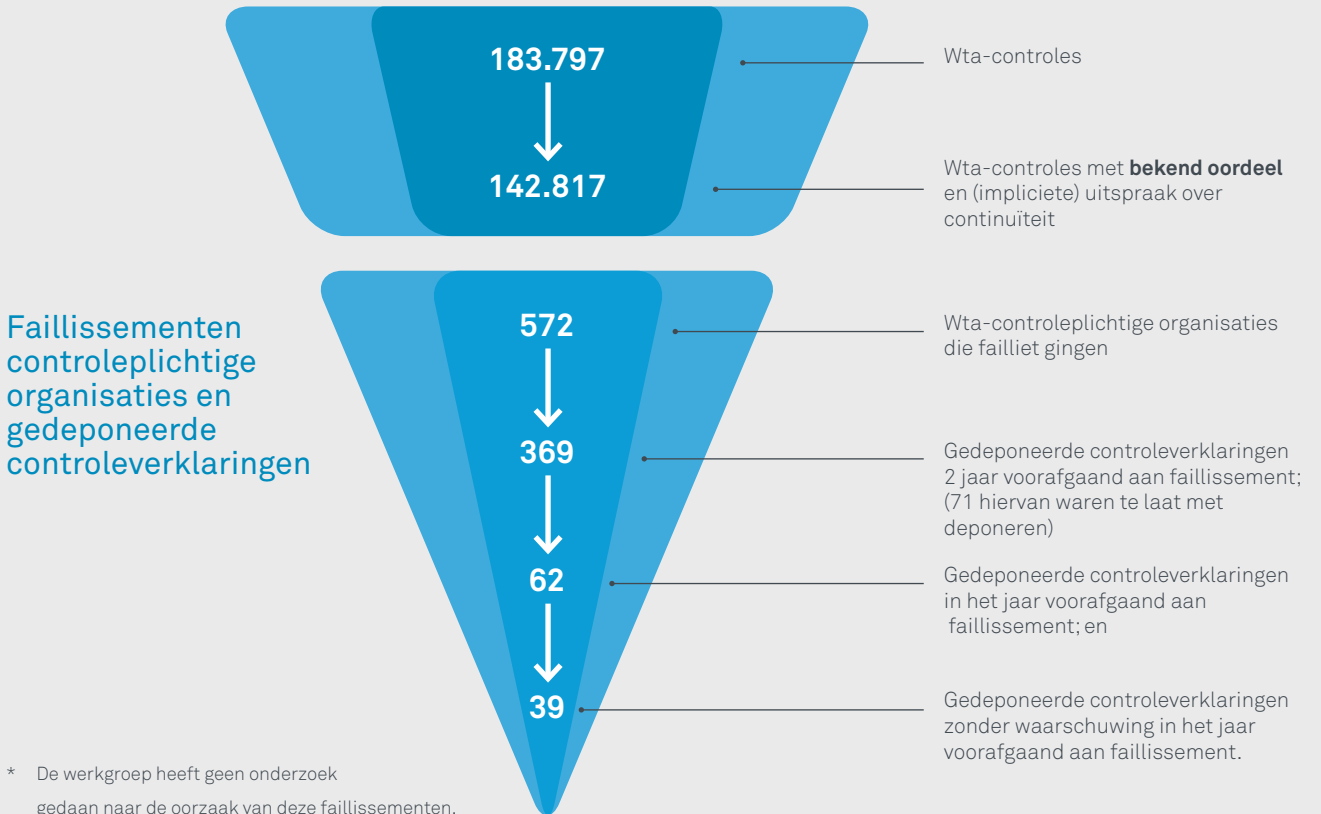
183.797

142.817

Wta-controles

Wta-controles met **bekend oordeel** en (impliciete) uitspraak over continuïteit

Faillissementen controleplichtige organisaties en gedeponeerde controleverklaringen

572

369

62

39

Wta-controleplichtige organisaties die failliet gingen

Gedeponeerde controleverklaringen 2 jaar voorafgaand aan faillissement; (71 hiervan waren te laat met deponeren)

Gedeponeerde controleverklaringen in het jaar voorafgaand aan faillissement; en

Gedeponeerde controleverklaringen zonder waarschuwing in het jaar voorafgaand aan faillissement.

* De werkgroep heeft geen onderzoek gedaan naar de oorzaak van deze faillissementen.